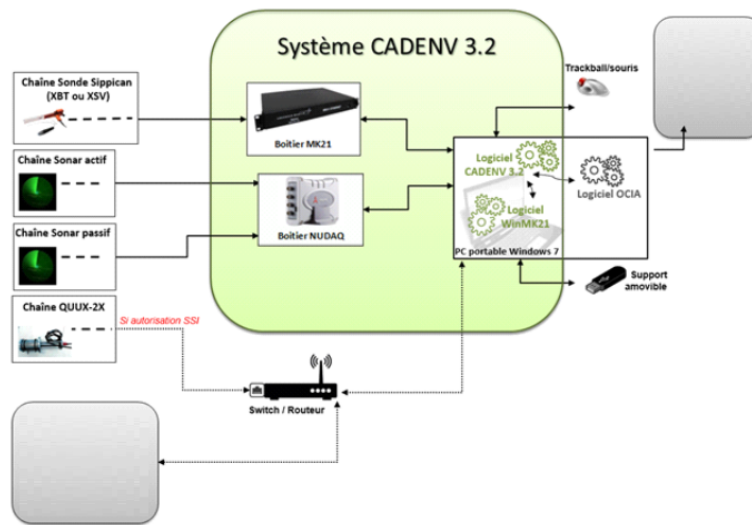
Système CADENV 3.2

Chaîne Sonde Sippican (XBT ou XSV)

Chaîne Sonar actif

Chaîne Sonar passif

Chaîne QUUX-2X

Si autorisation SSI

Boitier MK21

Boitier NUDAQ

Trackball/souris

Logiciel CADENV 3.2

Logiciel WinMK21

Logiciel OCIA

PC portable Windows 7

Support amovible

Switch / Routeur